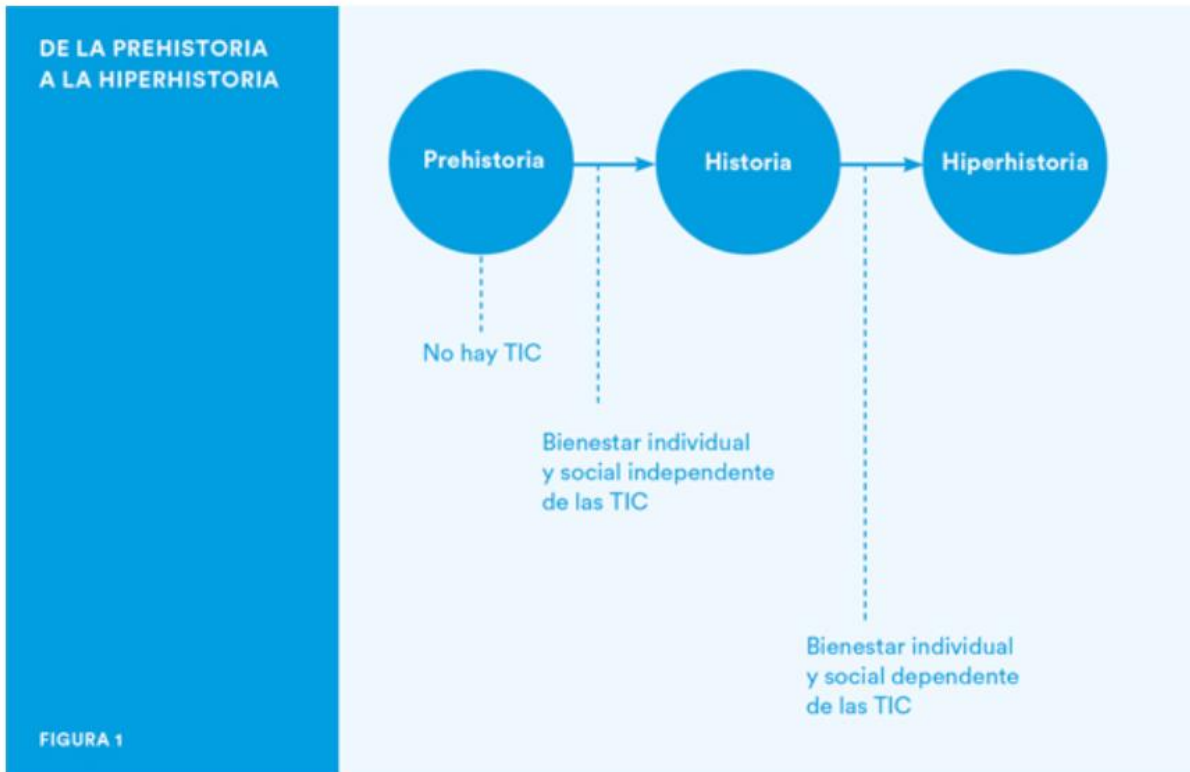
DE LA PREHISTORIA A LA HIPERHISTORIA

Prehistoria

Historia

Hiperhistoria

No hay TIC

Bienestar individual y social independiente de las TIC

Bienestar individual y social dependiente de las TIC

FIGURA 1